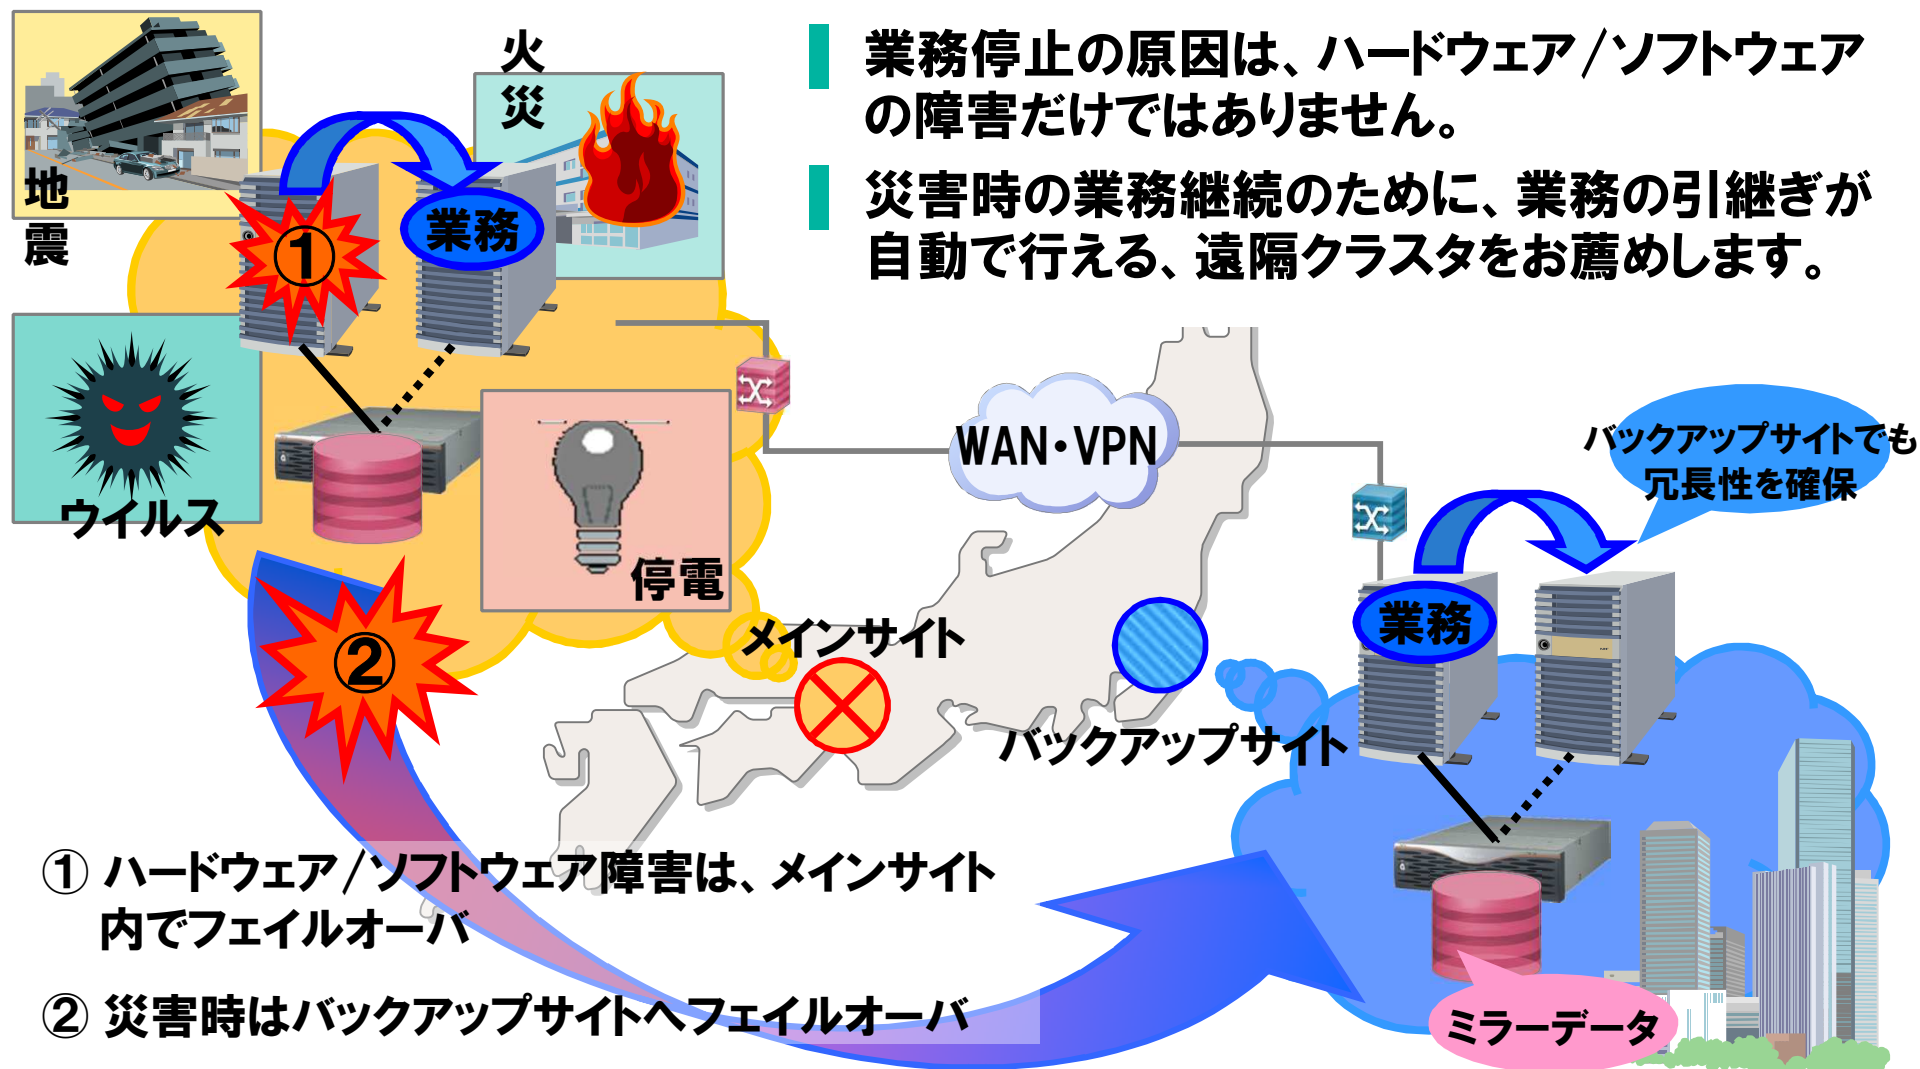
業務停止の原因は、ハードウェア/ソフトウェアの障害だけではありません。

災害時の業務継続のために、業務の引継ぎが自動で行える、遠隔クラスタをお薦めします。

地震

火災

①

業務

ウイルス

停電

②

WAN・VPN

メインサイト

バックアップサイト

バックアップサイトでも冗長性を確保

業務

ミラーデータ

① ハードウェア/ソフトウェア障害は、メインサイト内でフェイルオーバ

② 災害時はバックアップサイトへフェイルオーバ